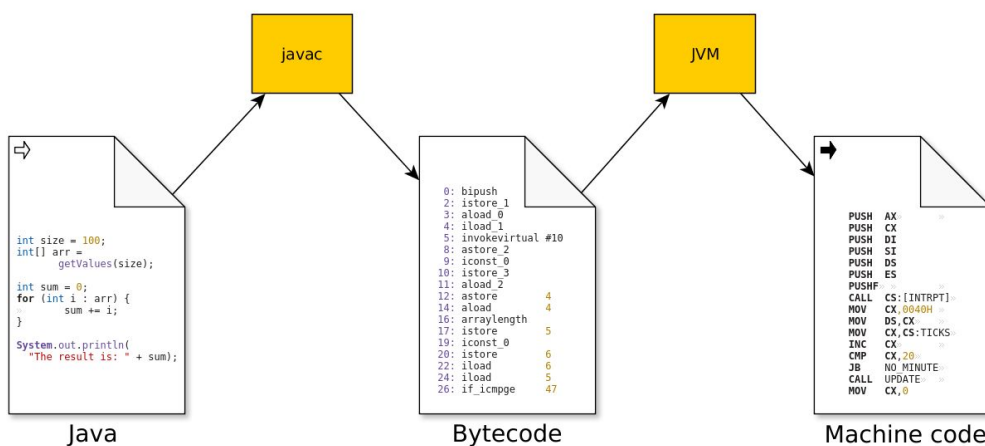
javac

JVM

int size = 100;
int[] arr =
getValues(size);

int sum = 0;
for (int i : arr) {
sum += i;
}

System.out.println(
"The result is: " + sum);

Java

0: bipush
2: istore_1
3: aload_0
4: iload_1
5: invokevirtual #10
8: astore_2
9: iconst_0
10: istore_3
11: aload_2
12: astore 4
14: aload 4
16: arraylength
17: istore 5
19: iconst_0
20: istore 6
22: iload 6
24: iload 5
26: if_icmpge 47

Bytecode

PUSH AX
PUSH CX
PUSH DI
PUSH SI
PUSH DS
PUSH ES
PUSHF
CALL CS:[INTRPT]
MOV CX,0040H
MOV DS,CX
MOV CX,CS:TICKS
INC CX
CMP CX,20
JB NO_MINUTE
CALL UPDATE
MOV CX,0

Machine code